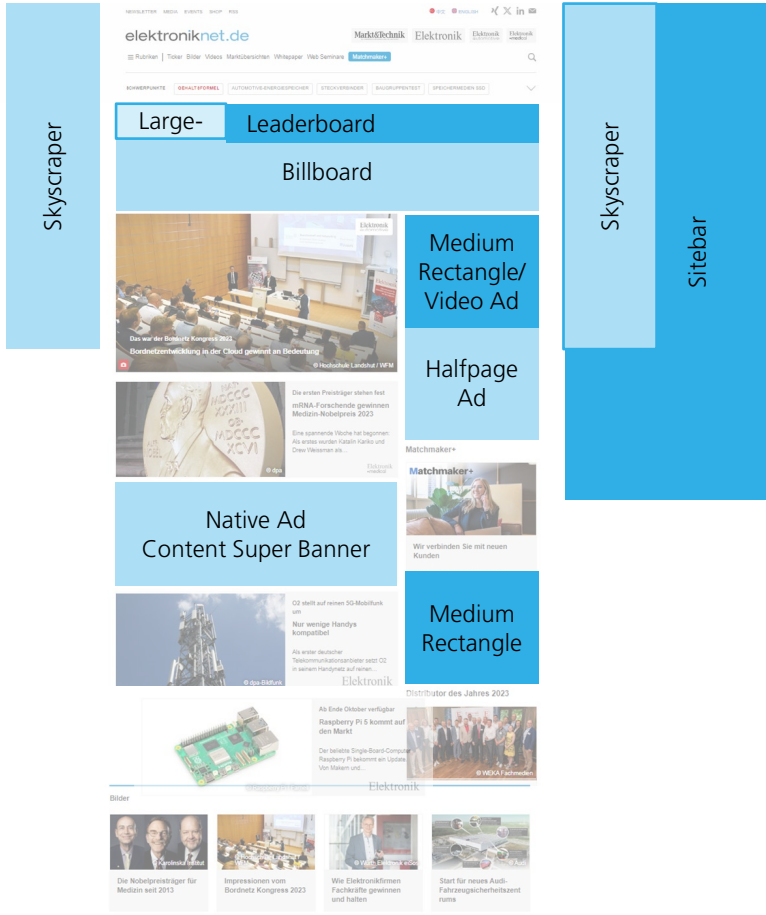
Skyscraper

NEWSLETTER MEDIA EVENTS SHOP RSS

elektroniknet.de

Markt&Technik Elektronik Elektronik Elektronik

Rubriken | Ticker Bilder Videos Marktübersichten Whitepaper Web Seminare Matchmaker+

SCHWERPUNKTE GEHALTSFORMEL AUTOMOTIVE ENERGIESPEICHER STECKVERBINDER BAUGRUPPENTEST SPEICHERMEDIEN SSD

Large-

Leaderboard

Billboard

Das war der Bordnetz Kongress 2023

Bordnetzentwicklung in der Cloud gewinnt an Bedeutung

© Hochschule Landshut / WFM

Medium Rectangle/ Video Ad

Halfpage Ad

Die ersten Preisträger stehen fest

mRNA-Forschende gewinnen Medizin-Nobelpreis 2023

Eine spannende Woche hat begonnen. Als erstes wurden Katalin Karikó und Drew Weissman als...

© dpa

Matchmaker+

Matchmaker+

Wir verbinden Sie mit neuen Kunden

Native Ad Content Super Banner

O2 stellt auf reinen 5G-Mobilfunk um

Nur wenige Handys kompatibel

Als erster deutscher Telekommunikationsanbieter setzt O2 in seinem Handynetz auf reinen...

© dpa-Bildfunk

Elektronik

Medium Rectangle

Distributor des Jahres 2023

Ab Ende Oktober verfügbar

Raspberry Pi 5 kommt auf den Markt

Der beliebte Single-Board-Computer Raspberry Pi bekommt ein Update. Von Makern und...

Elektronik

© WEKA Fachmedien

Bilder

Die Nobelpreisträger für Medizin seit 2013

Impressionen vom Bordnetz Kongress 2023

Wie Elektronikfirmen Fachkräfte gewinnen und halten

Start für neues Audi-Fahrzeugsicherheitszentrums

Skyscraper

Sitebar